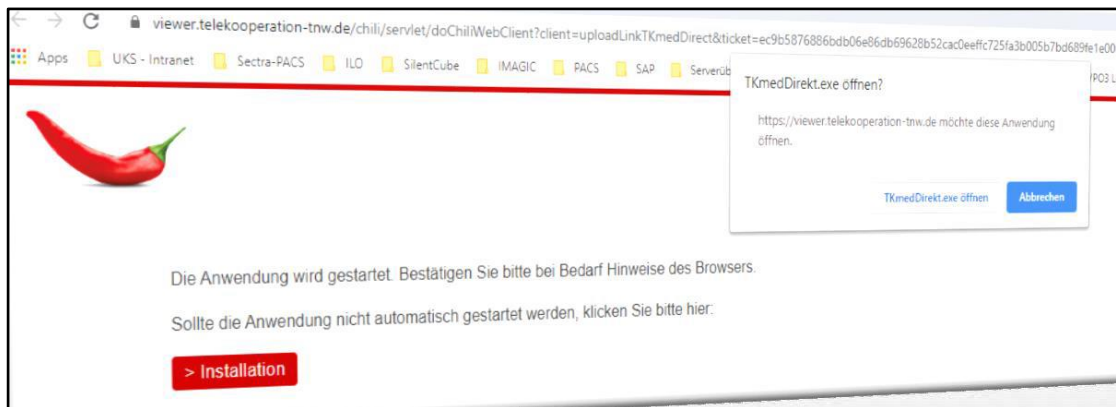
viewer.telekooperation-tnw.de/chili/servlet/doChiliWebClient?client=uploadLinkTKmedDirect&ticket=ec9b5876886bdb06e86db69628b52cac0eeffc725fa3b005b7bd689fe1e00

Apps UKS - Intranet Sectra-PACS ILO SilentCube IMAGIC PACS SAP Serverüb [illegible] PO3 L

TKmedDirekt.exe öffnen?

https://viewer.telekooperation-tnw.de möchte diese Anwendung öffnen.

TKmedDirekt.exe öffnen Abbrechen

Die Anwendung wird gestartet. Bestätigen Sie bitte bei Bedarf Hinweise des Browsers.

Sollte die Anwendung nicht automatisch gestartet werden, klicken Sie bitte hier:

> Installation